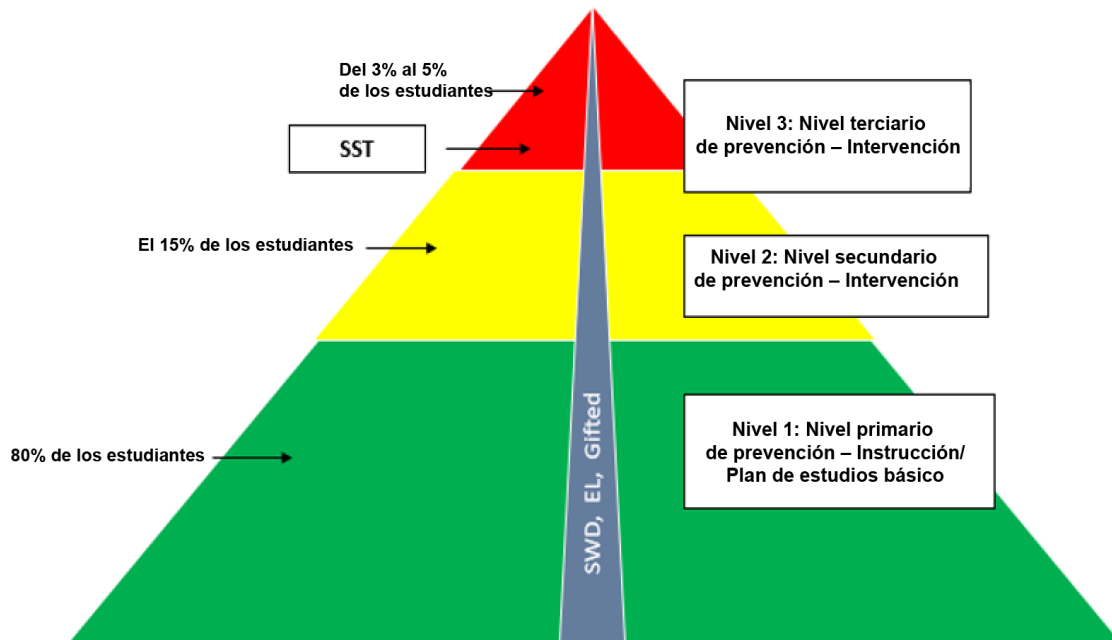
Del 3% al 5%
de los estudiantes

SST

Nivel 3: Nivel terciario de prevención – Intervención

El 15% de los estudiantes

Nivel 2: Nivel secundario de prevención – Intervención

80% de los estudiantes

SWD, EL, Gifted

Nivel 1: Nivel primario de prevención – Instrucción/ Plan de estudios básico